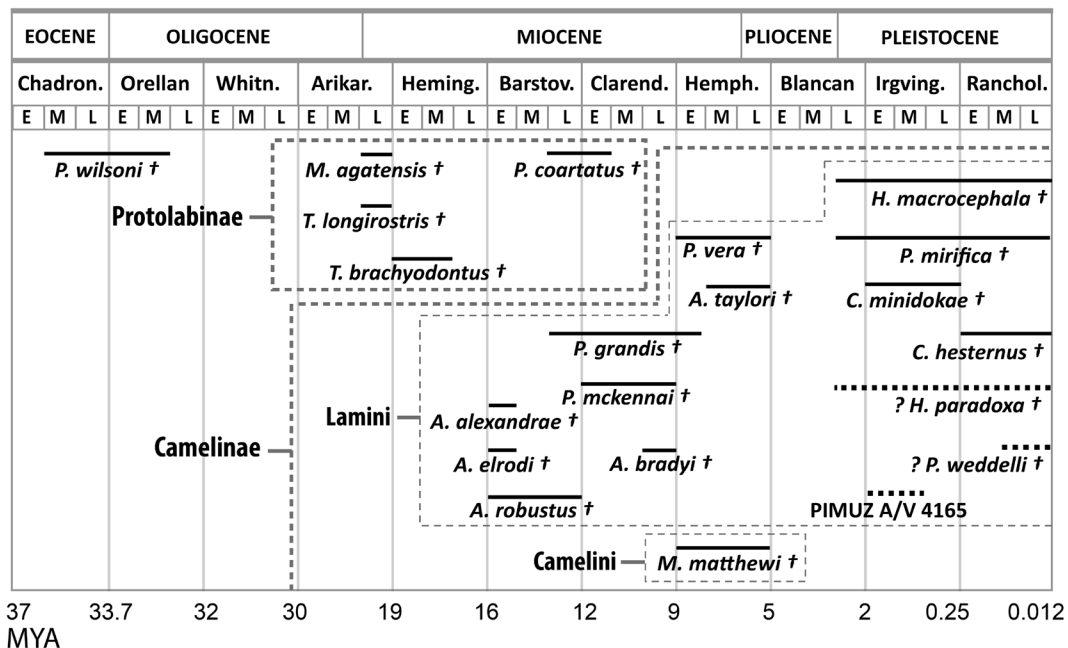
| EOCENE | OLIGOCENE | MIOCENE | PLIOCENE | PLEISTOCENE |
|---|---|---|---|---|

| Chadron. | Orellan | Whitn. | Arikar. | Heming. | Barstov. | Clarend. | Hemph. | Blancan | Irgving. | Ranchol. |
|---|---|---|---|---|---|---|---|---|---|---|
| E M L | E M L | E M L | E M L | E M L | E M L | E M L | E M L | E M L | E M L | E M L |

P. wilsoni †

Protolabinae

M. agatensis †

P. coartatus †

T. longirostris †

T. brachyodontus †

H. macrocephala †

P. vera †

P. mirifica †

A. taylori †

C. minidokae †

P. grandis †

C. hesternus †

P. mckennai †

? H. paradoxa †

Lamini

A. alexandrae †

Camelinae

A. elrodi †

A. bradyi †

? P. weddelli †

A. robustus †

PIMUZ A/V 4165

Camelini

M. matthewi †

37 33.7 32 30 19 16 12 9 5 2 0.25 0.012
MYA